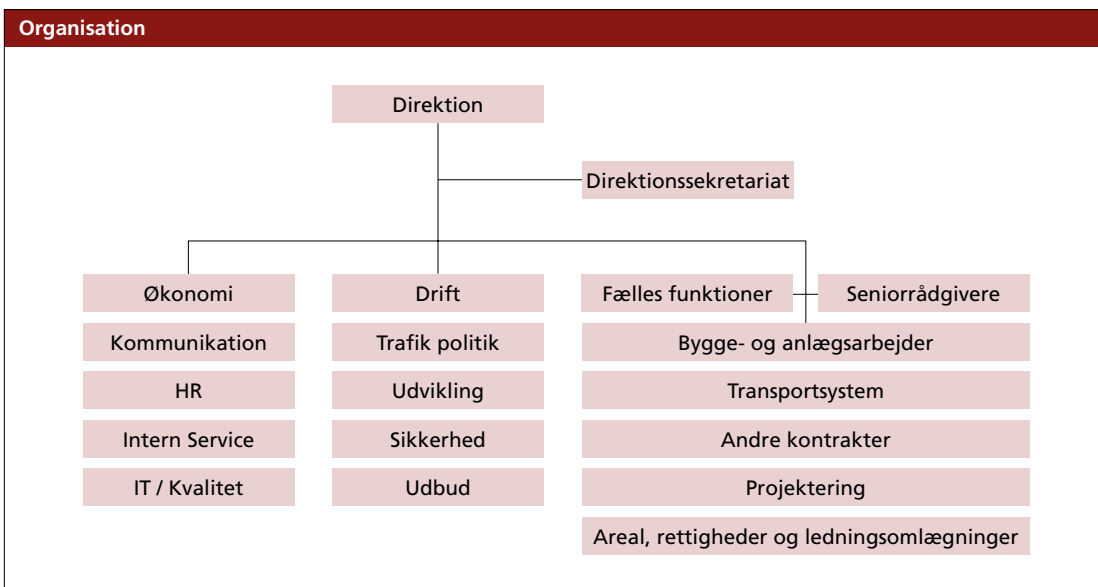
Organisation

Direktion

Direktionssekretariat

Økonomi
Kommunikation
HR
Intern Service
IT / Kvalitet

Drift
Trafik politik
Udvikling
Sikkerhed
Udbud

Fælles funktioner
Seniorrådgivere
Bygge- og anlægsarbejder
Transportsystem
Andre kontrakter
Projektering
Areal, rettigheder og ledningsomlægninger